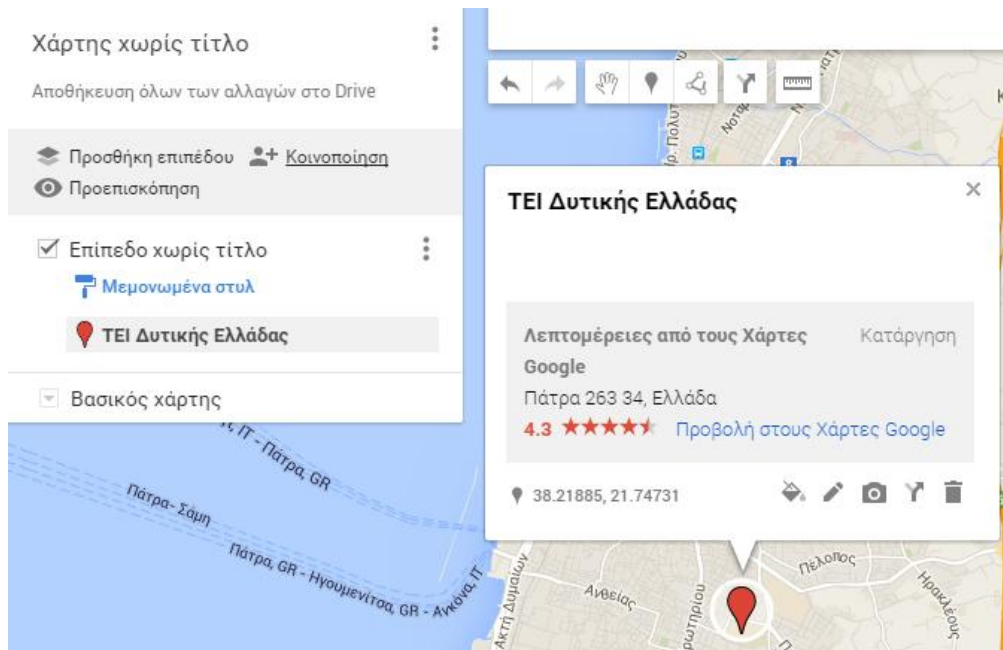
Χάρτης χωρίς τίτλο

Αποθήκευση όλων των αλλαγών στο Drive

Προσθήκη επιπέδου Κοινοποίηση

Προεπισκόπηση

Επίπεδο χωρίς τίτλο

Μεμονωμένα στυλ

ΤΕΙ Δυτικής Ελλάδας

Βασικός χάρτης

ΤΕΙ Δυτικής Ελλάδας

Λεπτομέρειες από τους Χάρτες Google

Κατάργηση

Πάτρα 263 34, Ελλάδα

4.3 ★★★★★ Προβολή στους Χάρτες Google

38.21885, 21.74731

IT - Πάτρα, GR

Πάτρα- Σάμη

Πάτρα, GR - Ηγουμενίτσα, GR - Ανκόνα, IT

Ακτή Δυμαίων

Ανθείας

Πέλοπος

Ηρακλέους